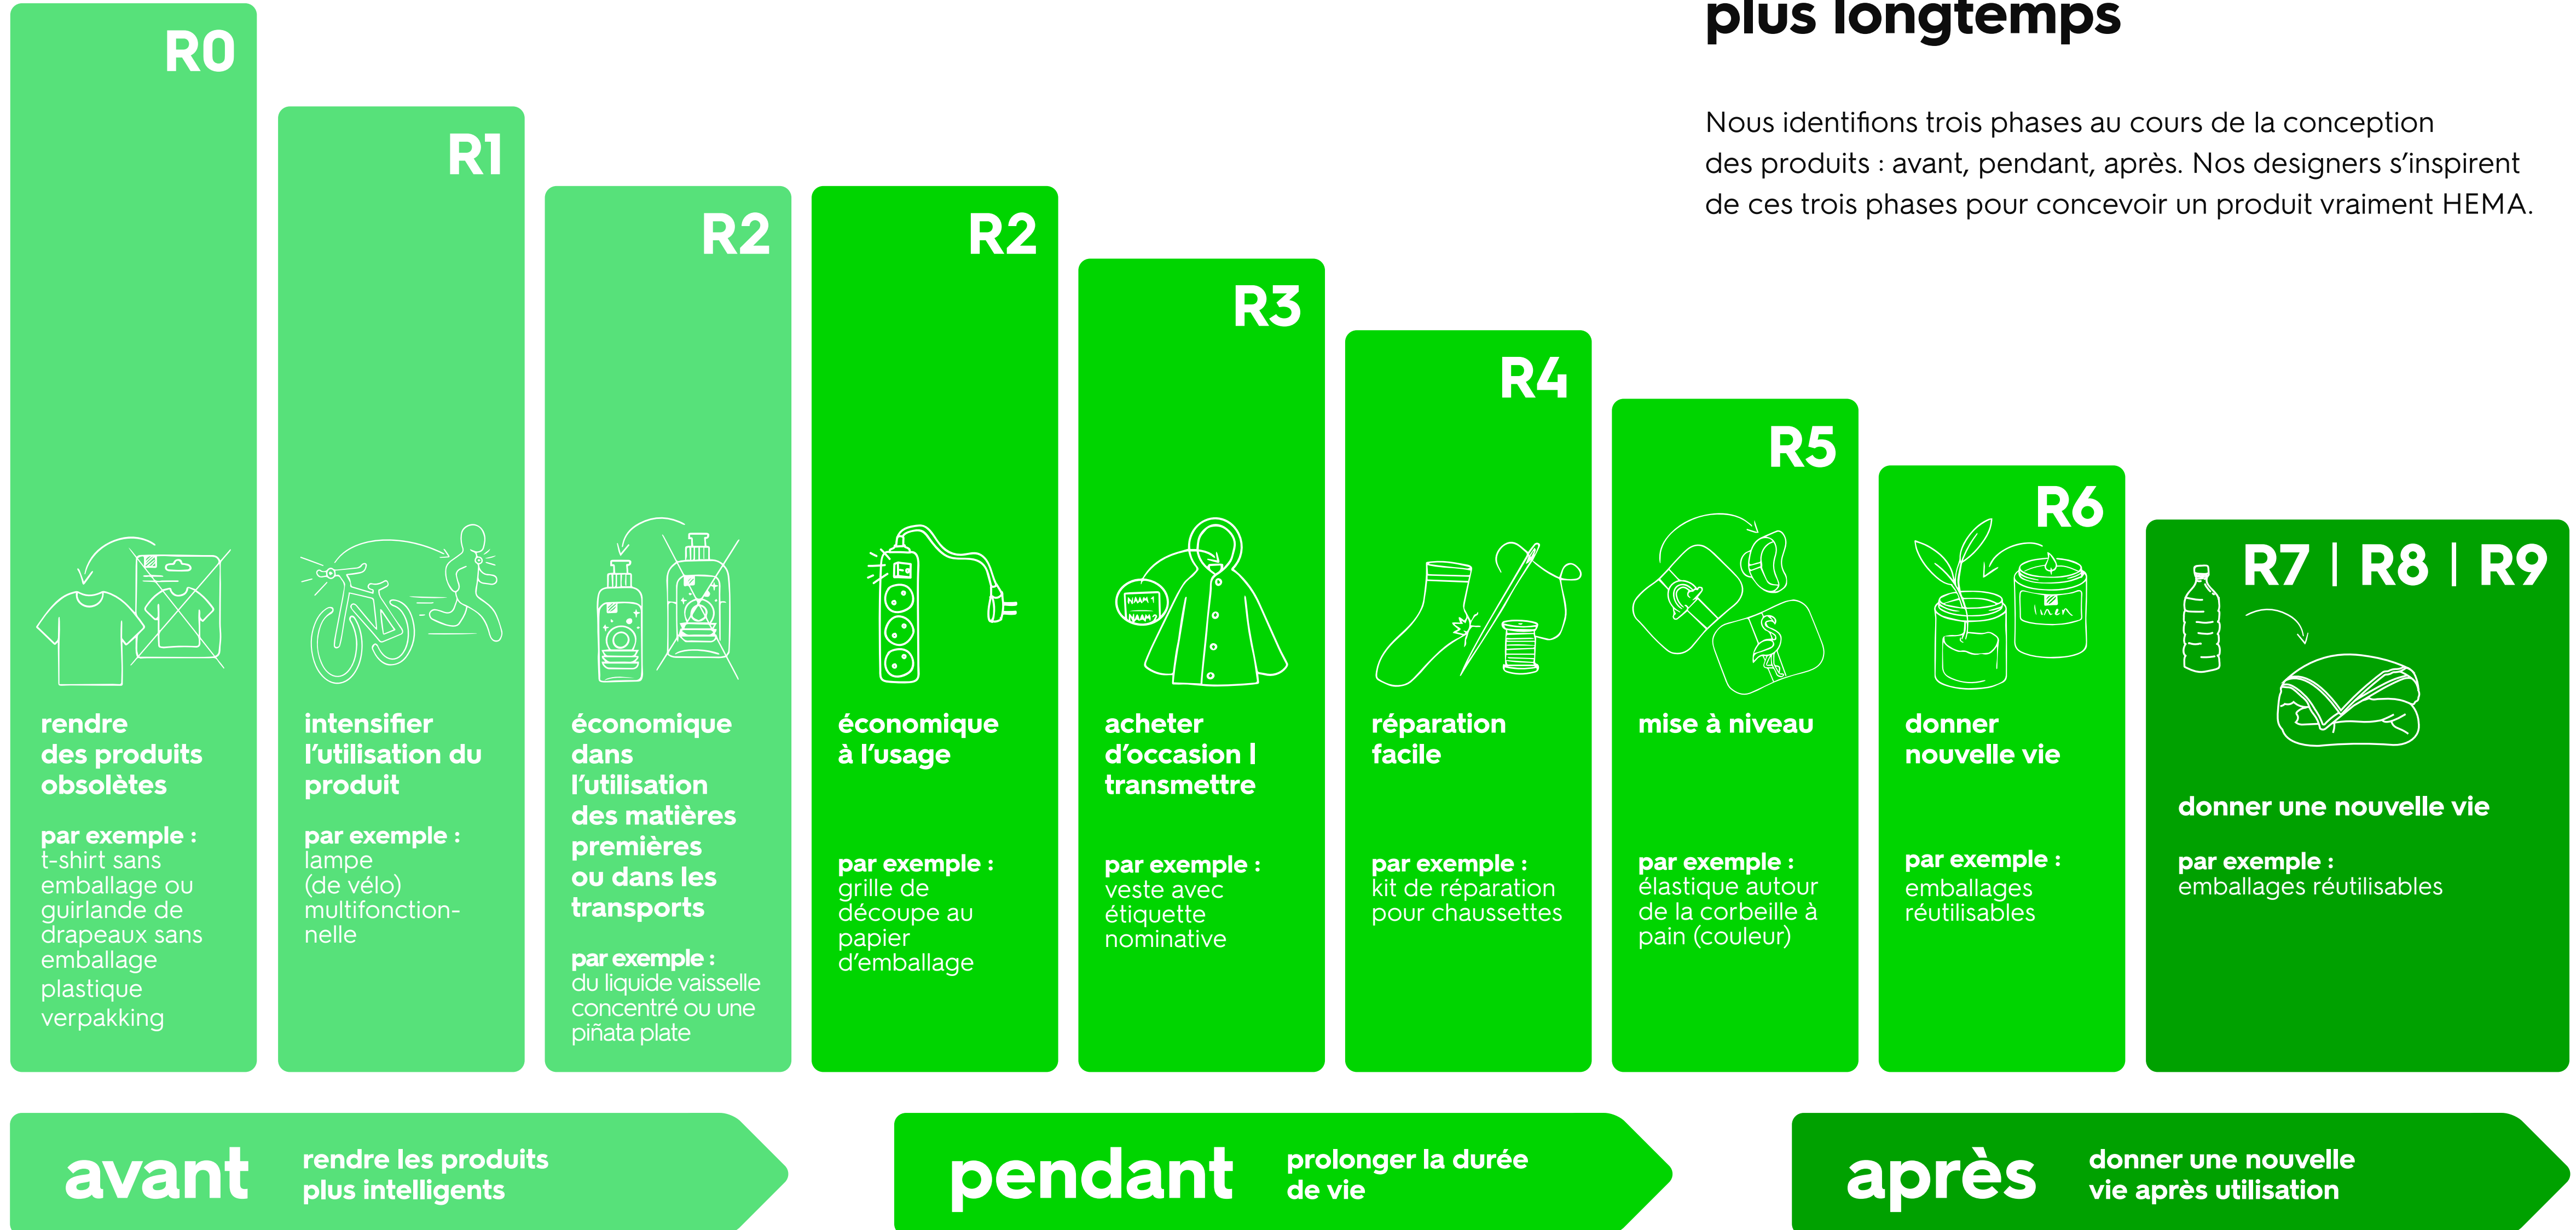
plus longtemps

Nous identifions trois phases au cours de la conception des produits : avant, pendant, après. Nos designers s'inspirent de ces trois phases pour concevoir un produit vraiment HEMA.

R0

rendre des produits obsolètes

par exemple : t-shirt sans emballage ou guirlande de drapeaux sans emballage plastique verpakking

R1

intensifier l'utilisation du produit

par exemple : lampe (de vélo) multifonctionnelle

R2

économique dans l'utilisation des matières premières ou dans les transports

par exemple : du liquide vaisselle concentré ou une piñata plate

R2

économique à l'usage

par exemple : grille de découpe au papier d'emballage

R3

acheter d'occasion | transmettre

par exemple : veste avec étiquette nominative

R4

réparation facile

par exemple : kit de réparation pour chaussettes

R5

mise à niveau

par exemple : élastique autour de la corbeille à pain (couleur)

R6

donner nouvelle vie

par exemple : emballages réutilisables

R7 | R8 | R9

donner une nouvelle vie

par exemple : emballages réutilisables

avant rendre les produits plus intelligents

pendant prolonger la durée de vie

après donner une nouvelle vie après utilisation